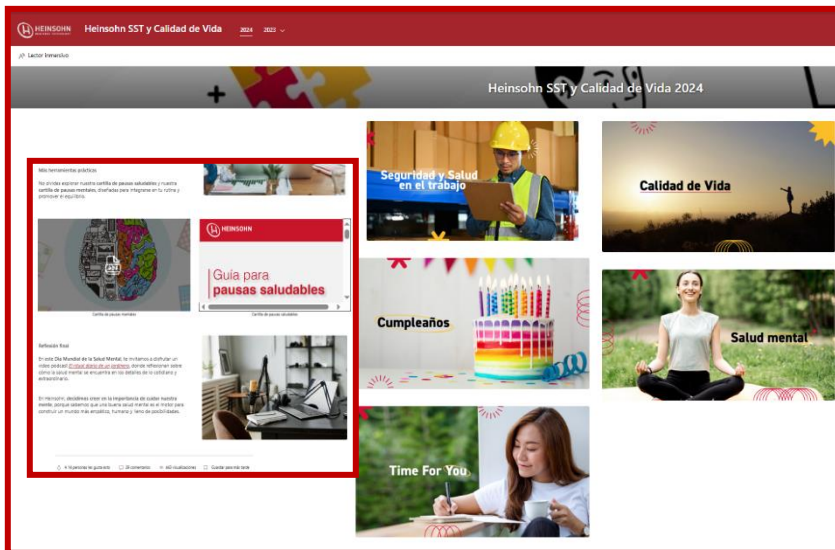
HEINSOHN

Heinsohn SST y Calidad de Vida 2024 2023

Lector inmersivo

Heinsohn SST y Calidad de Vida 2024

Más herramientas prácticas

No olvides explorar nuestra cartilla de pausas saludables y nuestra cartilla de pausas mentales, diseñadas para integrarse en tu rutina y promover el equilibrio.

HEINSOHN

Guía para pausas saludables

Cartilla de pausas mentales

Cartilla de pausas saludables

Reflexión final

En este Día Mundial de la Salud Mental, te invitamos a disfrutar un video podcast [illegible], donde reflexionan sobre cómo la salud mental se encuentra en los detalles de lo cotidiano y extraordinario.

En Heinsohn, decidimos creer en la importancia de cuidar nuestra mente, porque sabemos que una buena salud mental es el motor para construir un mundo más empático, humano y lleno de posibilidades.

A 16 personas les gusta esto 28 comentarios 443 visualizaciones Guardar para más tarde

Seguridad y Salud en el trabajo

Calidad de Vida

Cumpleaños

Salud mental

Time For You